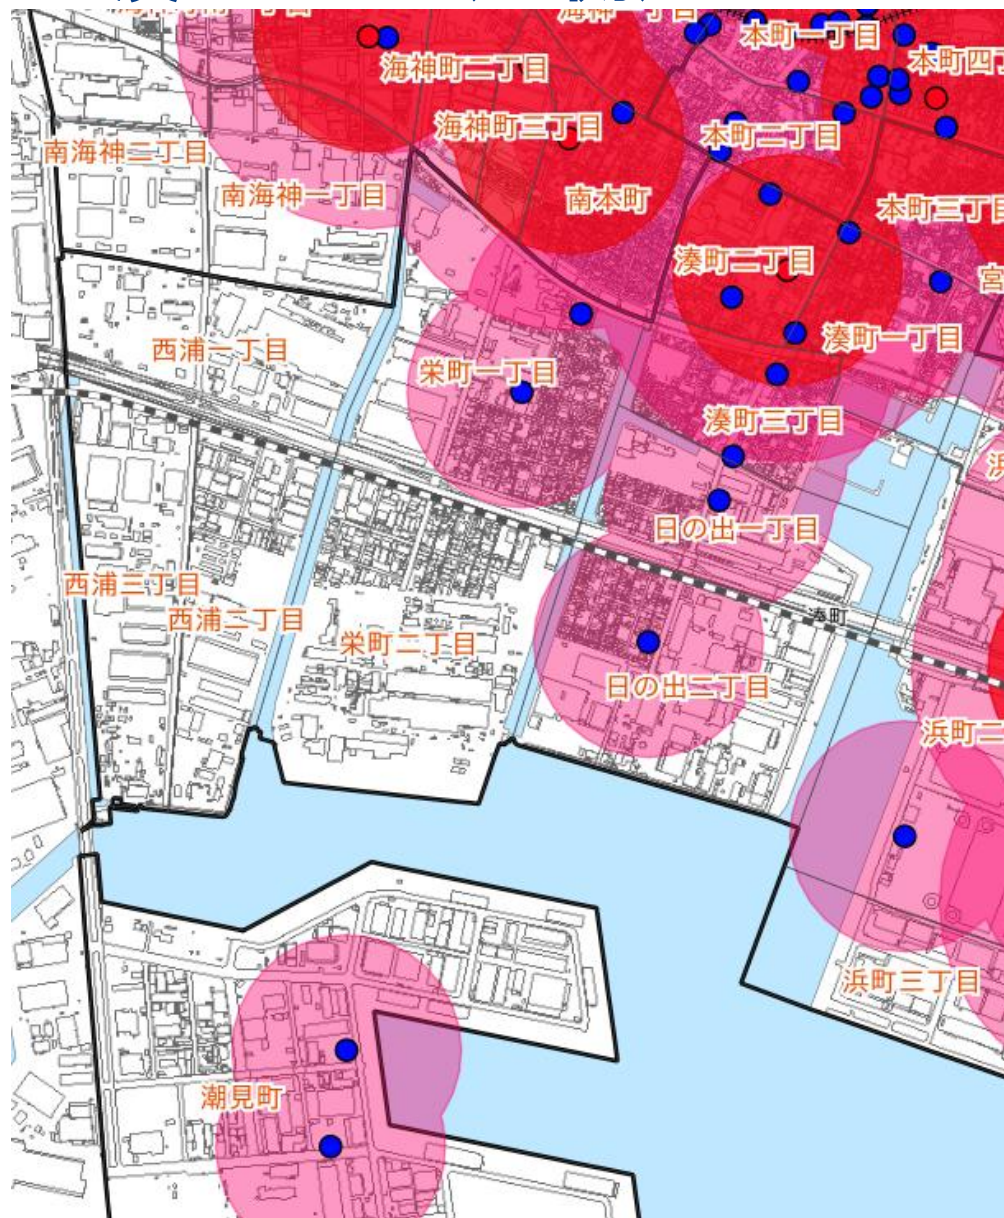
本町一丁目
本町四
海神町二丁目
海神町三丁目
本町二丁目
南海神二丁目
南海神一丁目
南本町
本町三丁目
湊町二丁目
宮
湊町一丁目
西浦一丁目
栄町一丁目
湊町三丁目
日の出一丁目
西浦三丁目
西浦二丁目
栄町二丁目
湊町
日の出二丁目
浜町二
浜町三丁目
潮見町